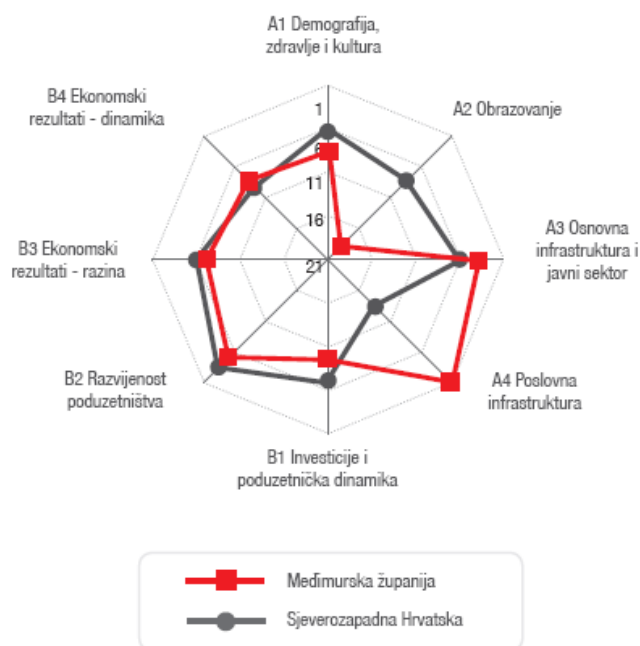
A1 Demografija, zdravlje i kultura

A2 Obrazovanje

A3 Osnovna infrastruktura i javni sektor

A4 Poslovna infrastruktura

B1 Investicije i poduzetnička dinamika

B2 Razvijenost poduzetništva

B3 Ekonomski rezultati - razina

B4 Ekonomski rezultati - dinamika

1
6
11
16
21

Međimurska županija
Sjeverozapadna Hrvatska